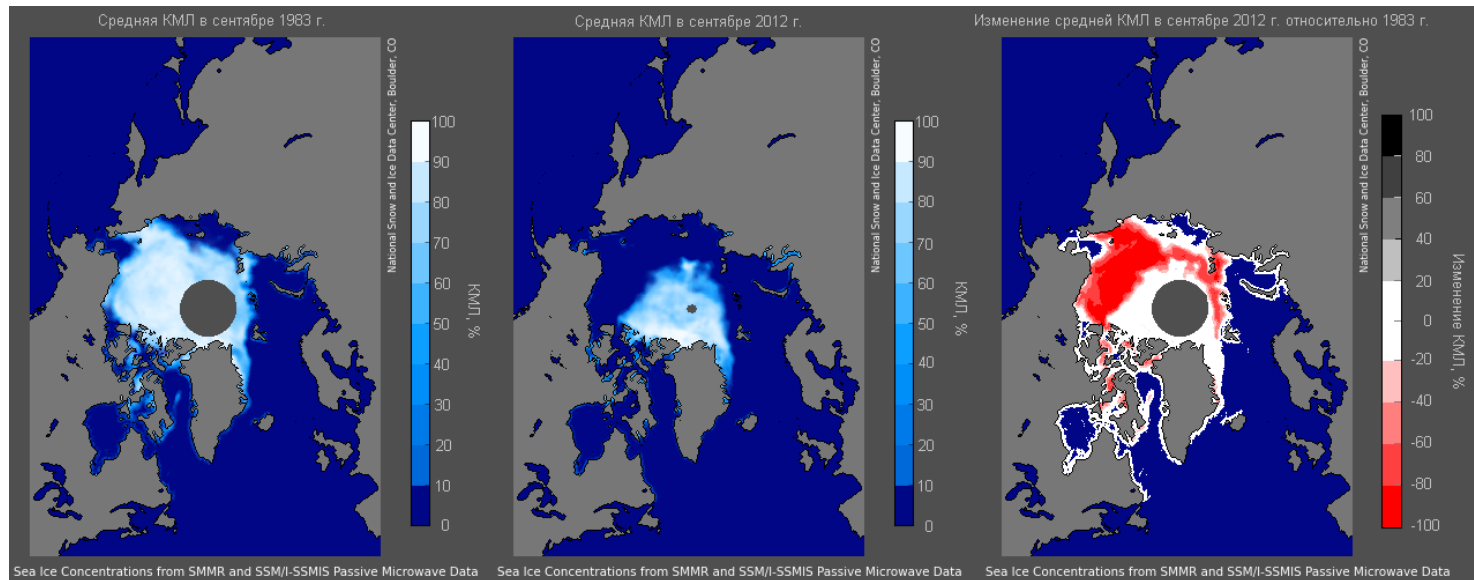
Средняя КМЛ в сентябре 1983 г.

National Snow and Ice Data Center, Boulder, CO

100
90
80
70
60
50
40
30
20
10
0

КМЛ, %

Sea Ice Concentrations from SMMR and SSM/I-SSMIS Passive Microwave Data

Средняя КМЛ в сентябре 2012 г.

National Snow and Ice Data Center, Boulder, CO

100
90
80
70
60
50
40
30
20
10
0

КМЛ, %

Sea Ice Concentrations from SMMR and SSM/I-SSMIS Passive Microwave Data

Изменение средней КМЛ в сентябре 2012 г. относительно 1983 г.

National Snow and Ice Data Center, Boulder, CO

100
80
60
40
20
0
-20
-40
-60
-80
-100

Изменение КМЛ, %

Sea Ice Concentrations from SMMR and SSM/I-SSMIS Passive Microwave Data